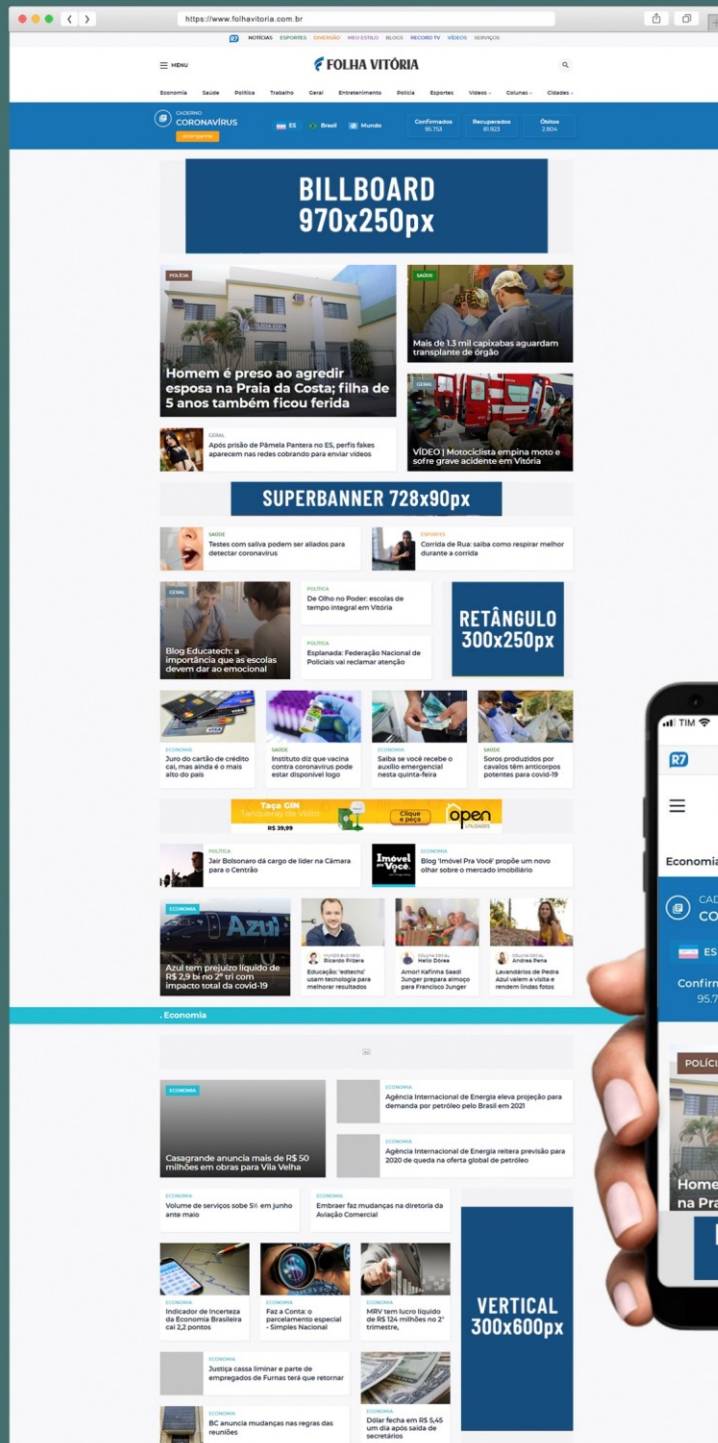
https://www.folhavitoria.com.br

R7 NOTÍCIAS ESPORTES DIVERSÃO MEU ESTILO BLOGS RECORD TV VÍDEOS SERVIÇOS

MENU

FOLHA VITÓRIA

Economia Saúde Política Trabalho Geral Entretenimento Polícia Esportes Vídeos Colunas Cidades

CADERNO CORONAVÍRUS
Acompanhe

ES Brasil Mundo

Confirmados 95.753
Recuperados 81.923
Óbitos 2.804

BILLBOARD 970x250px

POLÍCIA
Homem é preso ao agredir esposa na Praia da Costa; filha de 5 anos também ficou ferida

SAÚDE
Mais de 1,3 mil capixabas aguardam transplante de órgão

GERAL
VÍDEO | Motociclista empina moto e sofre grave acidente em Vitória

GERAL
Após prisão de Pâmela Pantera no ES, perfis fakes aparecem nas redes cobrando para enviar vídeos

SUPERBANNER 728x90px

SAÚDE
Testes com saliva podem ser aliados para detectar coronavírus

ESPORTES
Corrida de Rua: saiba como respirar melhor durante a corrida

GERAL
Blog Educatech: a importância que as escolas devem dar ao emocional

POLÍTICA
De Olho no Poder: escolas de tempo integral em Vitória

POLÍTICA
Esplanada: Federação Nacional de Policiais vai reclamar atenção

RETÂNGULO 300x250px

ECONOMIA
Juro do cartão de crédito caí, mas ainda é o mais alto do país

SAÚDE
Instituto diz que vacina contra coronavírus pode estar disponível logo

ECONOMIA
Saiba se você recebe o auxílio emergencial nesta quinta-feira

SAÚDE
Soros produzidos por cavalos têm anticorpos potentes para covid-19

Taça GIN Tanqueray de Vidro
R$ 39,99
Clique e peça
open

POLÍTICA
Jair Bolsonaro dá cargo de líder na Câmara para o Centrão

Imóvel pra Você
ECONOMIA
Blog 'Imóvel Pra Você' propõe um novo olhar sobre o mercado imobiliário

ECONOMIA
Azul
Azul tem prejuízo líquido de R$ 2,9 bi no 2° tri com impacto total da covid-19

Ricardo Frizera
Educação 'edtechs' usam tecnologia para melhorar resultados

Hélio Dórea
Amor! Rafinha Saadi Junger prepara almoço para Francisco Junger

Andrea Pena
Lavandários de Pedra Azul valem a visita e rendem lindas fotos

. Economia

ECONOMIA
Casagrande anuncia mais de R$ 50 milhões em obras para Vila Velha

ECONOMIA
Agência Internacional de Energia eleva projeção para demanda por petróleo pelo Brasil em 2021

ECONOMIA
Agência Internacional de Energia reitera previsão para 2020 de queda na oferta global de petróleo

ECONOMIA
Volume de serviços sobe 5% em junho ante maio

ECONOMIA
Embraer faz mudanças na diretoria da Aviação Comercial

ECONOMIA
Indicador de Incerteza da Economia Brasileira cai 2,2 pontos

ECONOMIA
Faz a Conta: o parcelamento especial - Simples Nacional

ECONOMIA
MRV tem lucro líquido de R$ 124 milhões no 2° trimestre,

VERTICAL 300x600px

ECONOMIA
Justiça cassa liminar e parte de empregados de Furnas terá que retornar

ECONOMIA
BC anuncia mudanças nas regras das reuniões

ECONOMIA
Dólar fecha em R$ 5,45 um dia após saída de secretários

TIM
R7
Economia
CAD
CO
ES
Confirm
95.7
POLÍCI
Home
na Pra